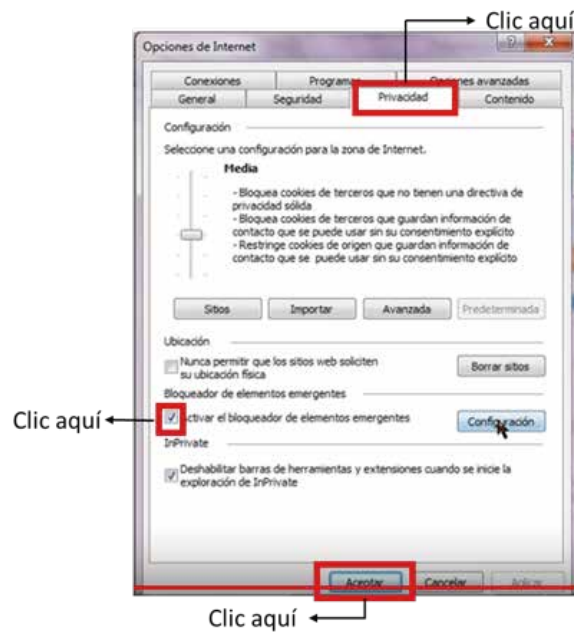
Clic aquí

Opciones de Internet

Conexiones | Programas | Opciones avanzadas
General | Seguridad | Privacidad | Contenido

Configuración

Seleccione una configuración para la zona de Internet.

Media

- Bloquea cookies de terceros que no tienen una directiva de privacidad sólida
- Bloquea cookies de terceros que guardan información de contacto que se puede usar sin su consentimiento explícito
- Restringe cookies de origen que guardan información de contacto que se puede usar sin su consentimiento explícito

Sitios | Importar | Avanzada | Predeterminada

Ubicación

Nunca permitir que los sitios web soliciten su ubicación física

Borrar sitios

Bloqueador de elementos emergentes

Clic aquí

Activar el bloqueador de elementos emergentes

Configuración

InPrivate

Deshabilitar barras de herramientas y extensiones cuando se inicie la exploración de InPrivate

Aceptar | Cancelar | Aplicar

Clic aquí